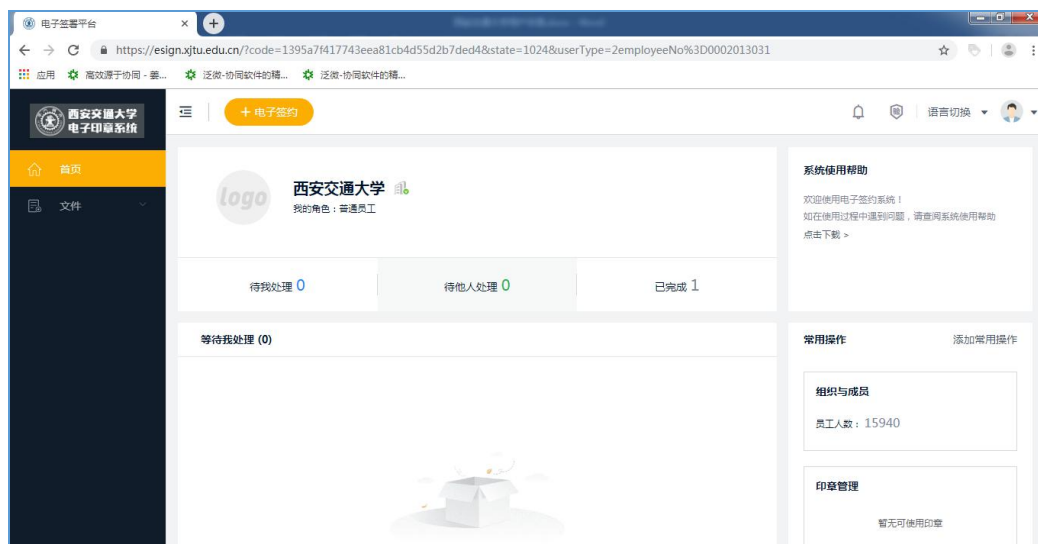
电子签署平台

https://esign.xjtu.edu.cn/?code=1395a7f417743eea81cb4d55d2b7ded4&state=1024&userType=2employeeNo%3D0002013031

应用 高效源于协同 - 要... 泛微-协同软件的精... 泛微-协同软件的精...

西安交通大学 电子印章系统

+ 电子签约

语言切换

首页

文件

logo

西安交通大学

我的角色：普通员工

待我处理 0

待他人处理 0

已完成 1

系统使用帮助

欢迎使用电子签约系统！

如在使用过程中遇到问题，请查阅系统使用帮助

点击下载 >

等待我处理 (0)

常用操作

添加常用操作

组织与成员

员工人数：15940

印章管理

暂无可使用印章